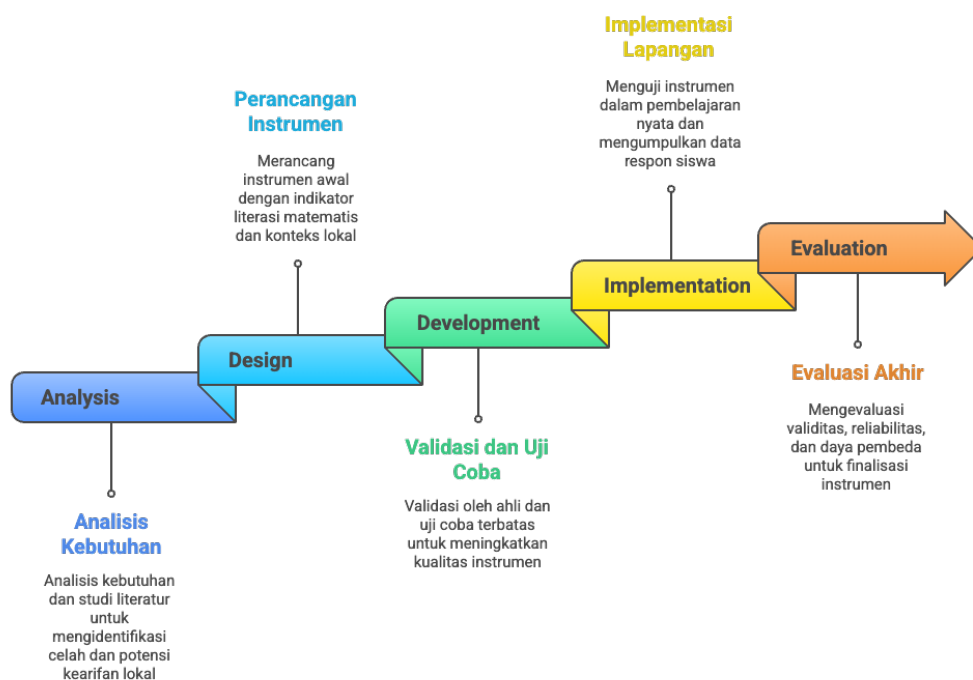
Implementasi Lapangan

Menguji instrumen dalam pembelajaran nyata dan mengumpulkan data respon siswa

Perancangan Instrumen

Merancang instrumen awal dengan indikator literasi matematis dan konteks lokal

Evaluation

Implementation

Development

Design

Analysis

Evaluasi Akhir

Mengevaluasi validitas, reliabilitas, dan daya pembeda untuk finalisasi instrumen

Validasi dan Uji Coba

Validasi oleh ahli dan uji coba terbatas untuk meningkatkan kualitas instrumen

Analisis Kebutuhan

Analisis kebutuhan dan studi literatur untuk mengidentifikasi celah dan potensi kearifan lokal